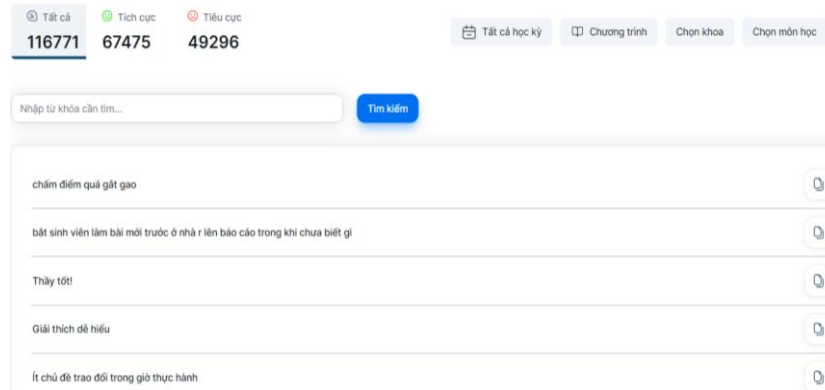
Tất cả
116771

Tích cực
67475

Tiêu cực
49296

Tất cả học kỳ

Chương trình

Chọn khoa

Chọn môn học

Nhập từ khóa cần tìm...

Tìm kiếm

chấm điểm quá gắt gao

bắt sinh viên làm bài mới trước ở nhà r lên báo cáo trong khi chưa biết gì

Thầy tốt!

Giải thích dễ hiểu

Ít chủ đề trao đổi trong giờ thực hành